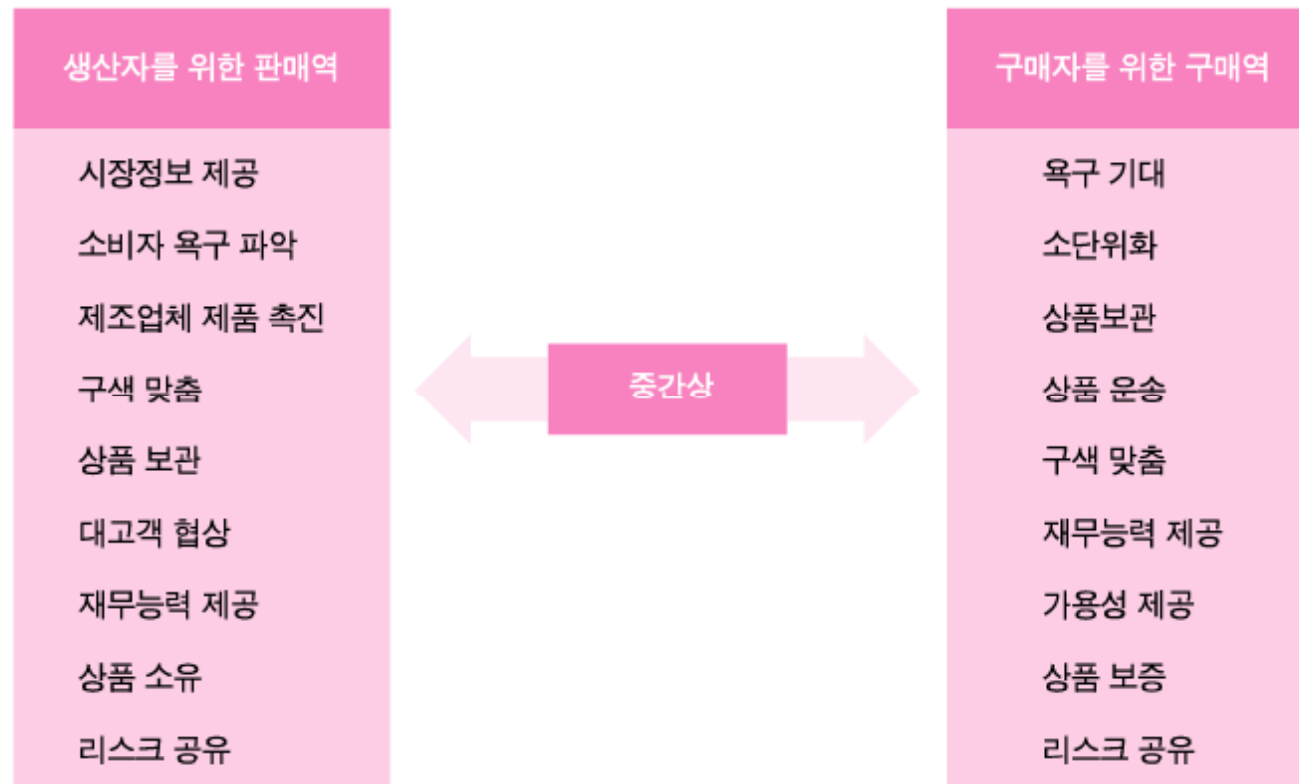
생산자를 위한 판매역

시장정보 제공
소비자 욕구 파악
제조업체 제품 촉진
구색 맞춤
상품 보관
대고객 협상
재무능력 제공
상품 소유
리스크 공유

중간상

구매자를 위한 구매역

욕구 기대
소단위화
상품보관
상품 운송
구색 맞춤
재무능력 제공
가용성 제공
상품 보증
리스크 공유